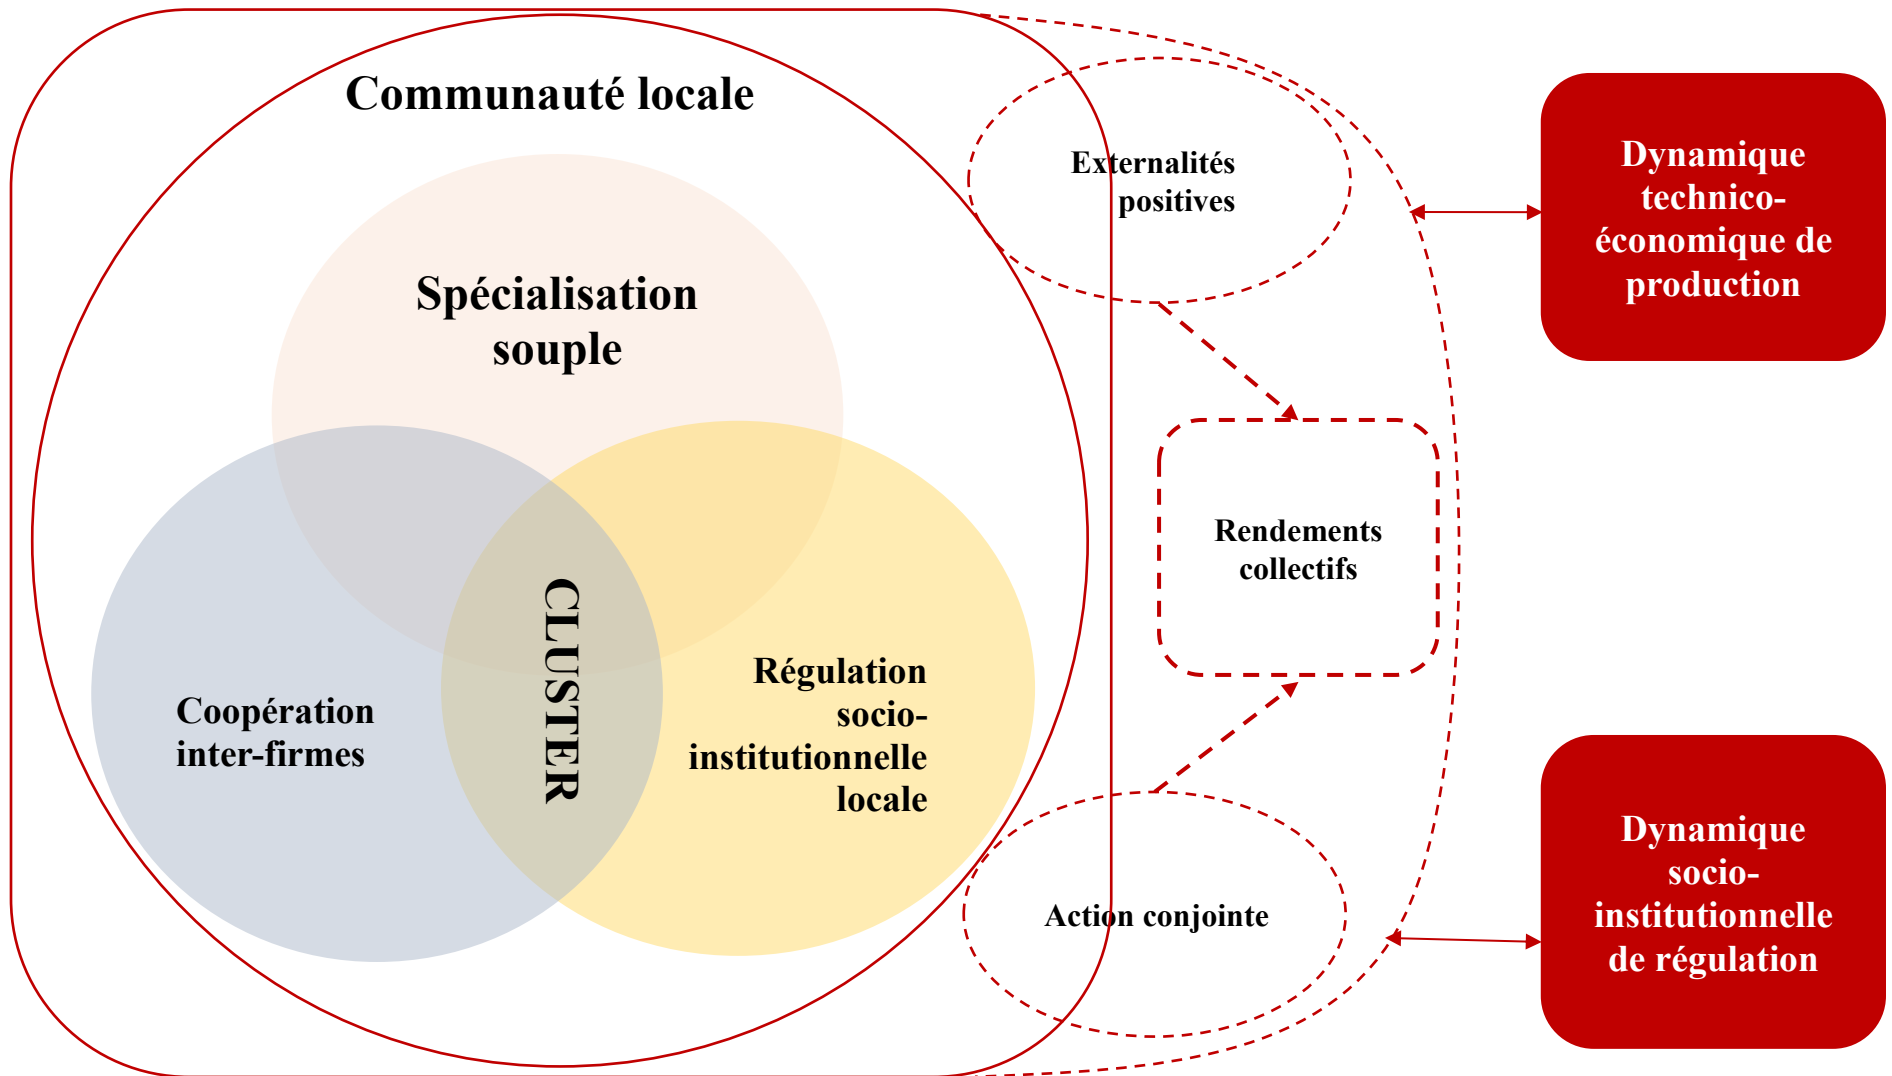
Communauté locale

Spécialisation souple

Coopération inter-firmes

CLUSTER

Régulation socio-institutionnelle locale

Externalités positives

Rendements collectifs

Action conjointe

Dynamique technico-économique de production

Dynamique socio-institutionnelle de régulation